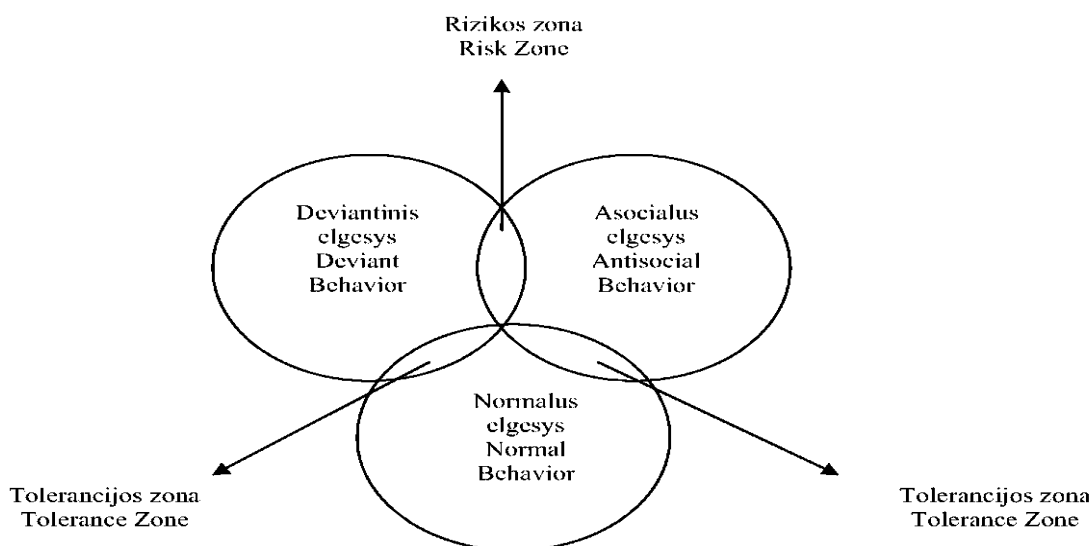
Rizikos zona
Risk Zone

Deviantinis
elgesys
Deviant
Behavior

Asocialus
elgesys
Antisocial
Behavior

Normalus
elgesys
Normal
Behavior

Tolerancijos zona
Tolerance Zone

Tolerancijos zona
Tolerance Zone